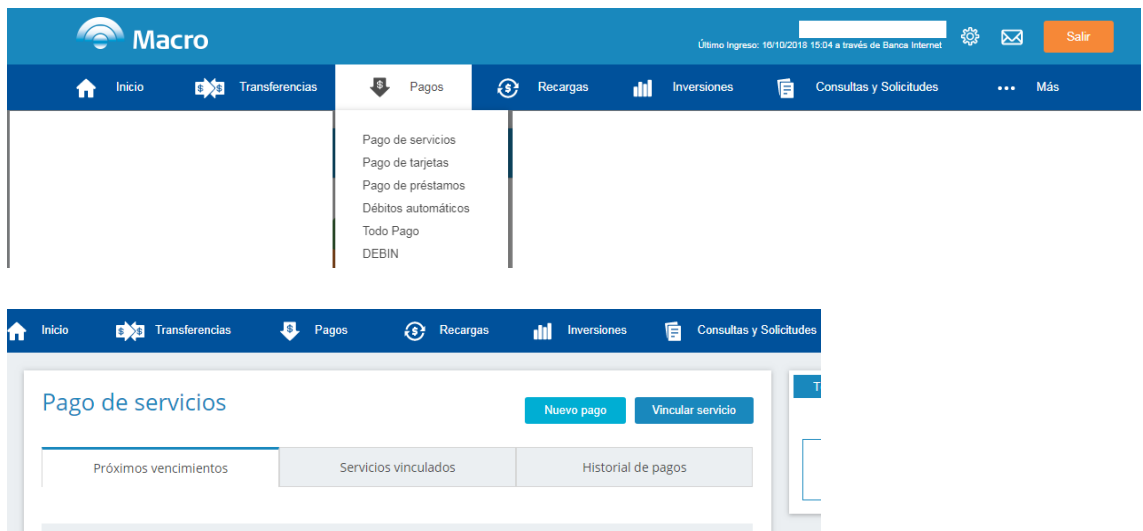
Macro

Último Ingreso: 16/10/2018 15:04 a través de Banca Internet

Salir

Inicio Transferencias Pagos Recargas Inversiones Consultas y Solicitudes ••• Más

Pago de servicios
Pago de tarjetas
Pago de préstamos
Débitos automáticos
Todo Pago
DEBIN

Inicio Transferencias Pagos Recargas Inversiones Consultas y Solicitudes

Pago de servicios

Nuevo pago Vincular servicio

| Próximos vencimientos | Servicios vinculados | Historial de pagos |
|---|---|---|

T